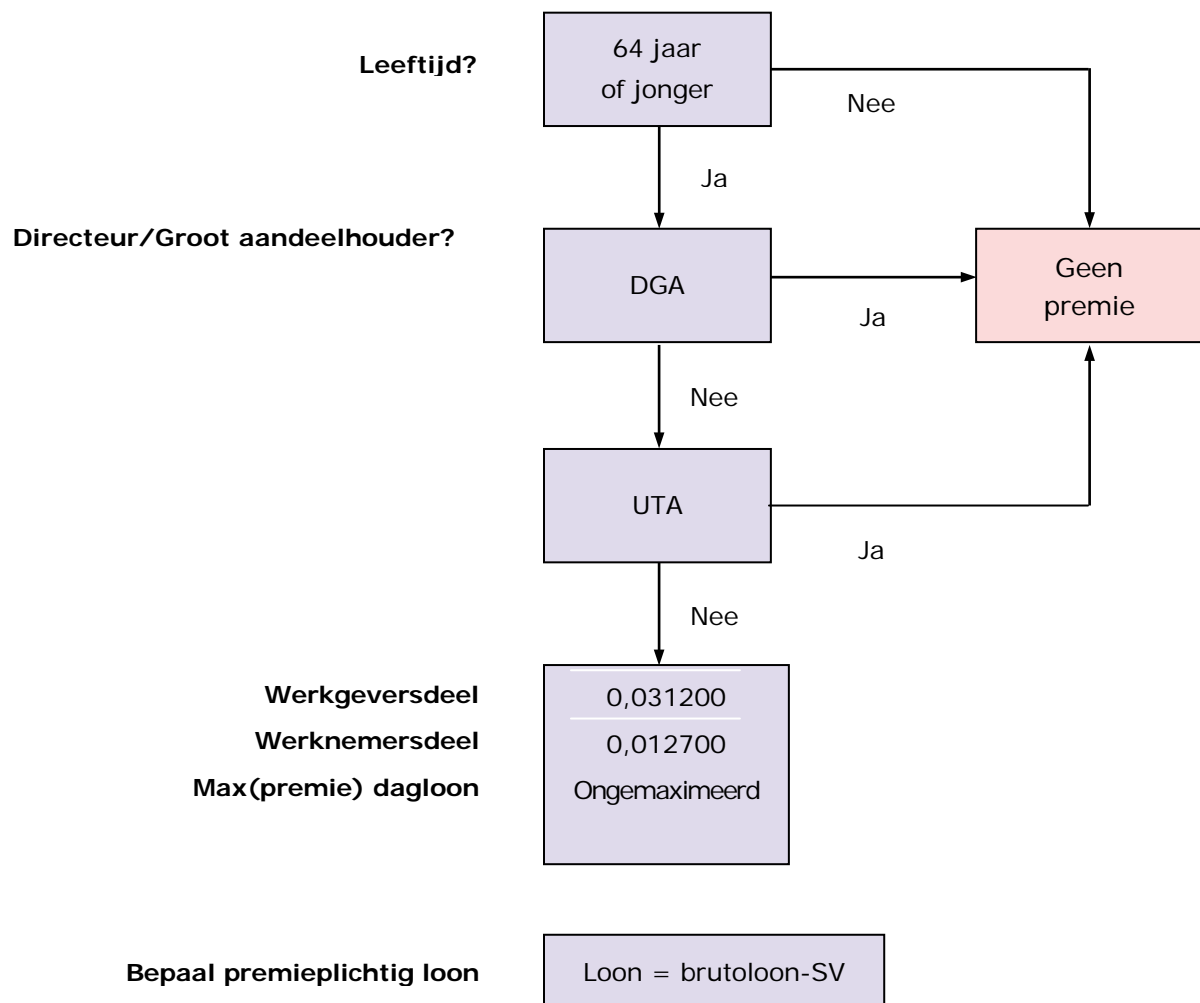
Leeftijd?

64 jaar of jonger

Nee

Ja

Directeur/Groot aandeelhouder?

DGA

Ja

Geen premie

Nee

UTA

Ja

Nee

Werkgeversdeel

0,031200

Werknemersdeel

0,012700

Max(premie) dagloon

Ongemaximeerd

Bepaal premieplichtig loon

Loon = brutoloon-SV